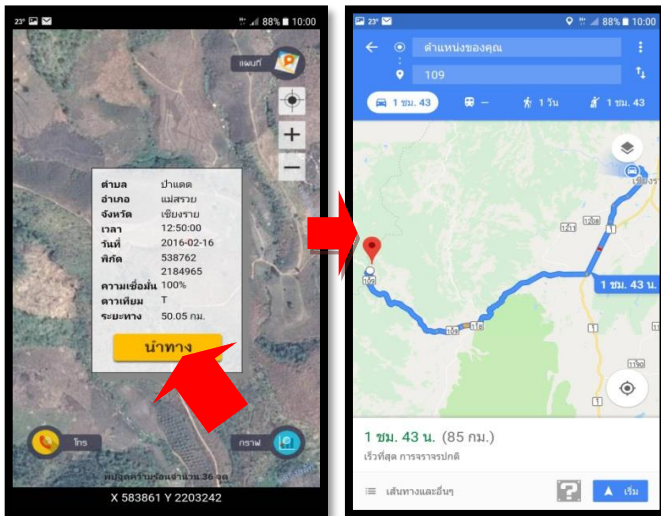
23° 88% 10:00

แผนที่

| ตำบล | ป่าแดด |
|---|---|
| อำเภอ | แม่สรวย |
| จังหวัด | เชียงราย |
| เวลา | 12:50:00 |
| วันที่ | 2016-02-16 |
| พิกัด | 538762 2184965 |
| ความเชื่อมั่น | 100% |
| ดาวเทียม | T |
| ระยะทาง | 50.05 กม. |

นำทาง

โทร

กราฟ

พบจุดความร้อนจำนวน 36 จุด

X 583861 Y 2203242

23° 88% 10:00

ตำแหน่งของคุณ

109

1 ชม. 43

1 วัน

1 ชม. 43

เชียงร

1 ชม. 43 น.

1 ชม. 43 น. (85 กม.)

เร็วที่สุด การจราจรปกติ

เส้นทางและอื่นๆ

เริ่ม